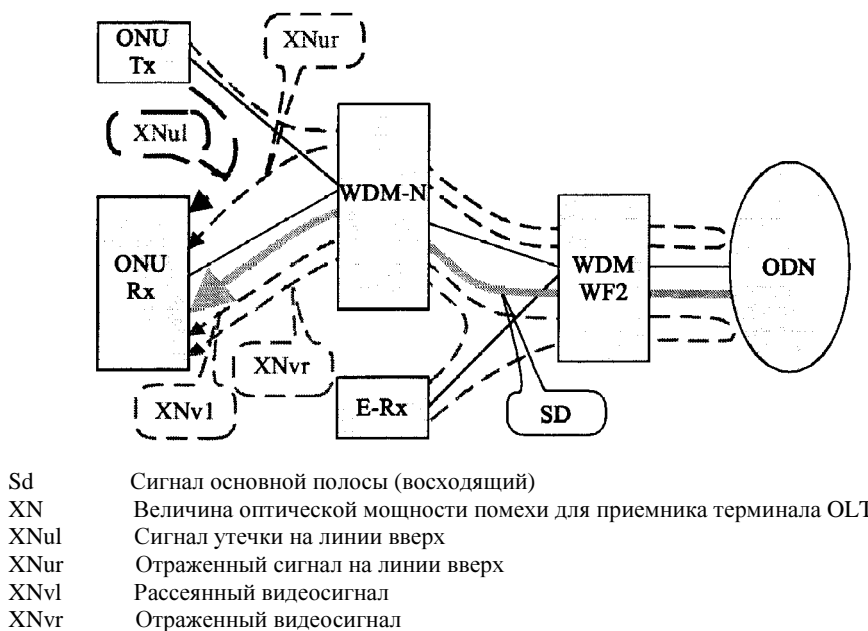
ONU Tx

XNur

XNul

WDM-N

ONU Rx

WDM WF2

ODN

XNvr

XNv1

E-Rx

SD

Sd Сигнал основной полосы (восходящий)
XN Величина оптической мощности помехи для приемника терминала OLT
XNul Сигнал утечки на линии вверх
XNur Отраженный сигнал на линии вверх
XNvl Рассеянный видеосигнал
XNvr Отраженный видеосигнал